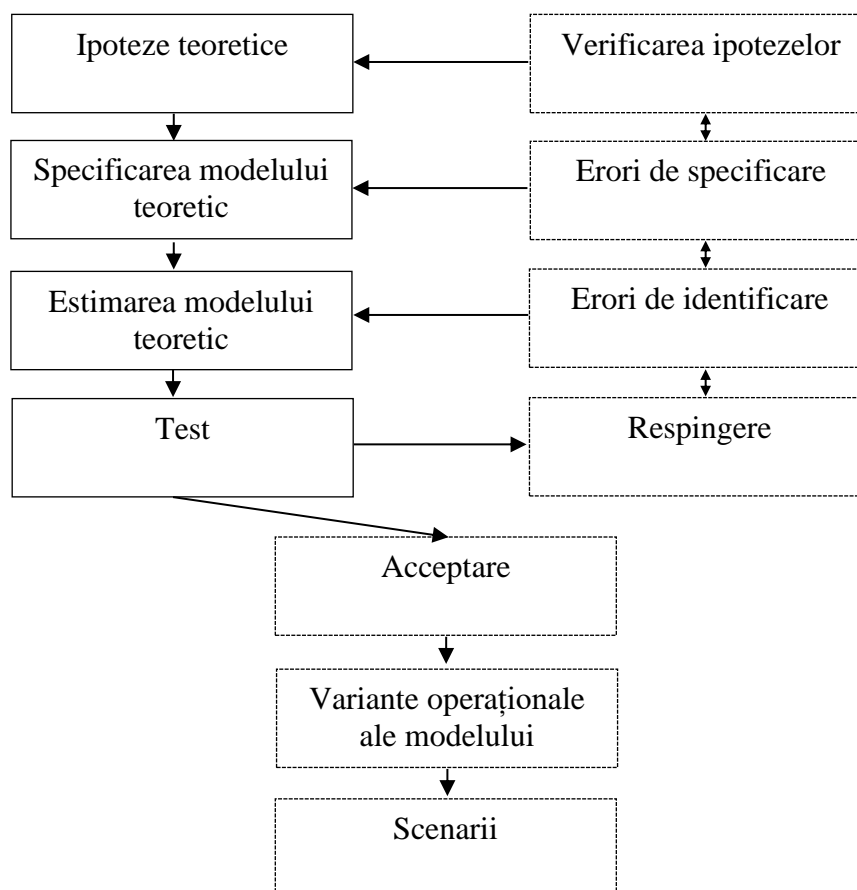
Ipoteze teoretice

Verificarea ipotezelor

Specificarea modelului teoretic

Erori de specificare

Estimarea modelului teoretic

Erori de identificare

Test

Respingere

Acceptare

Variante operaționale ale modelului

Scenarii